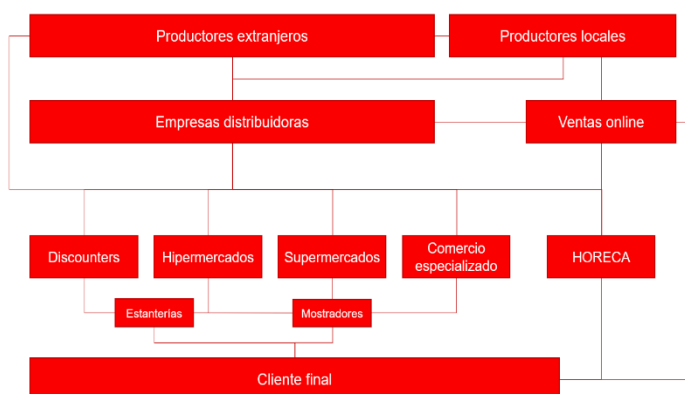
Productores extranjeros

Productores locales

Empresas distribuidoras

Ventas online

Discounters

Hipermercados

Supermercados

Comercio especializado

HORECA

Estanterías

Mostradores

Cliente final